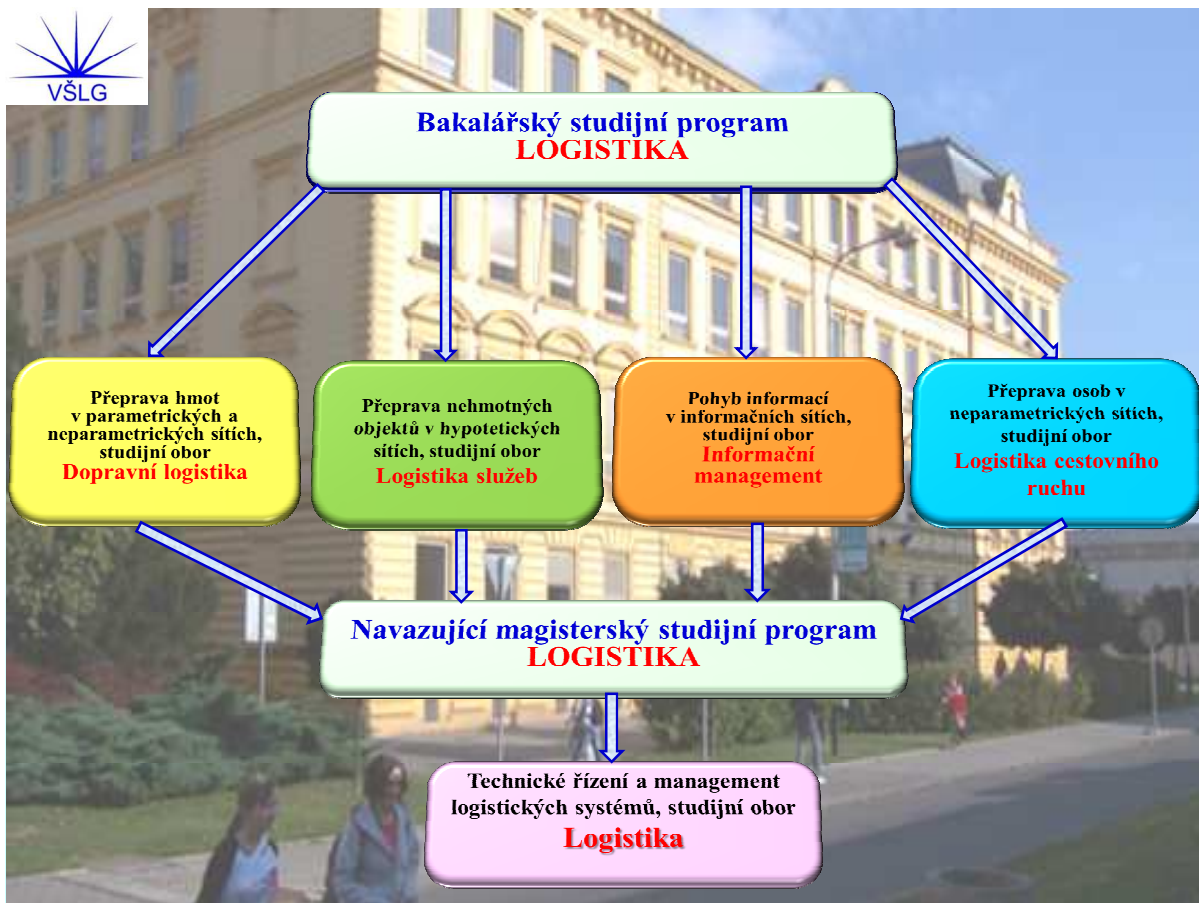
VŠLG

Bakalářský studijní program
LOGISTIKA

Přeprava hmot v parametrických a neparametrických sítích, studijní obor
Dopravní logistika

Přeprava nehmotných *objektů v hypotetických* sítích, studijní obor
Logistika služeb

Pohyb *informací* v informačních sítích, studijní obor
Informační management

Přeprava osob v neparametrických sítích, studijní obor
Logistika cestovního ruchu

Navazující magisterský studijní program
LOGISTIKA

Technické řízení a management logistických systémů, studijní obor
Logistika